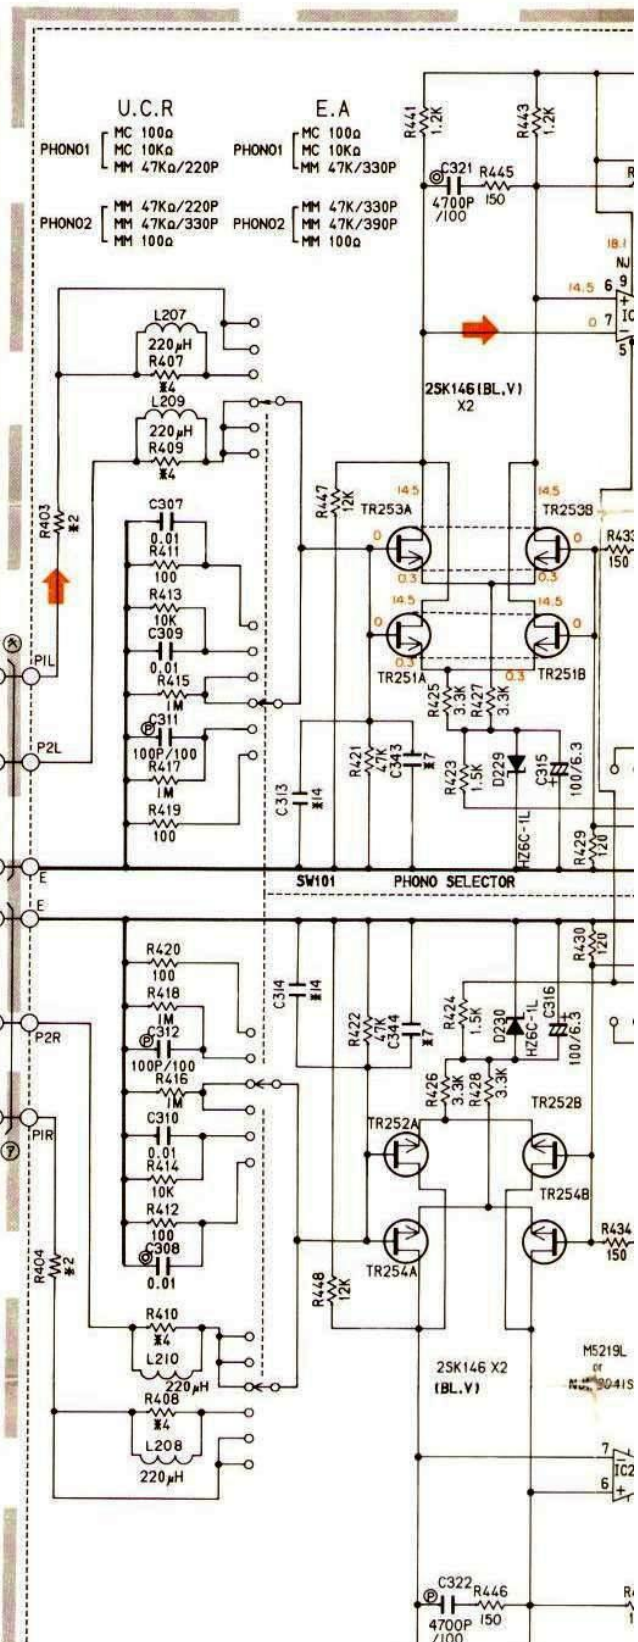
U.C.R

PHONO1 [ MC 100Ω
MC 10KΩ
MM 47KΩ/220P

PHONO2 [ MM 47KΩ/220P
MM 47KΩ/330P
MM 100Ω

E.A

PHONO1 [ MC 100Ω
MC 10KΩ
MM 47K/330P

PHONO2 [ MM 47K/330P
MM 47K/390P
MM 100Ω

R441 1.2K
R443 1.2K
C321 4700P /100
R445 150
18.1
NJ
14.5 6 9
0 7 IC
5

L207 220μH
R407 ※4
L209 220μH
R409 ※4
R403 ※2

2SK146(BL,V) X2

R447 12K
14.5 TR253A
0
0.3
14.5 TR253B
0
0.3
R433 150
14.5
0
0.3
TR251A
14.5
0
0.3 TR251B

C307 0.01
R411 100
R413 10K
C309 0.01
R415 1M
C311 100P/100
R417 1M
R419 100

P1L
P2L
E
E

R425 3.3K
R427 3.3K
R421 47K
C343 ※7
R423 1.5K
D229
C315 100/6.3
C313 ※14
HZ6C-1L
R429 120

SW101 PHONO SELECTOR

R420 100
R418 1M
C312 100P/100
R416 1M
C310 0.01
R414 10K
R412 100
C308 0.01

P2R
P1R

R430 120
C314 ※14
R422 47K
C344 ※7
R424 1.5K
D230
HZ6C-1L
C316 100/6.3
R426 3.3K
R428 3.3K
TR252A
TR252B
TR254B
TR254A
R434 150
R448 12K
R404 ※2

R410 ※4
L210 220μH
R408 ※4
L208 220μH

2SK146 X2 (BL,V)

M5219L or NJM4041S

7 IC2
6 +

C322 4700P /100
R446 150